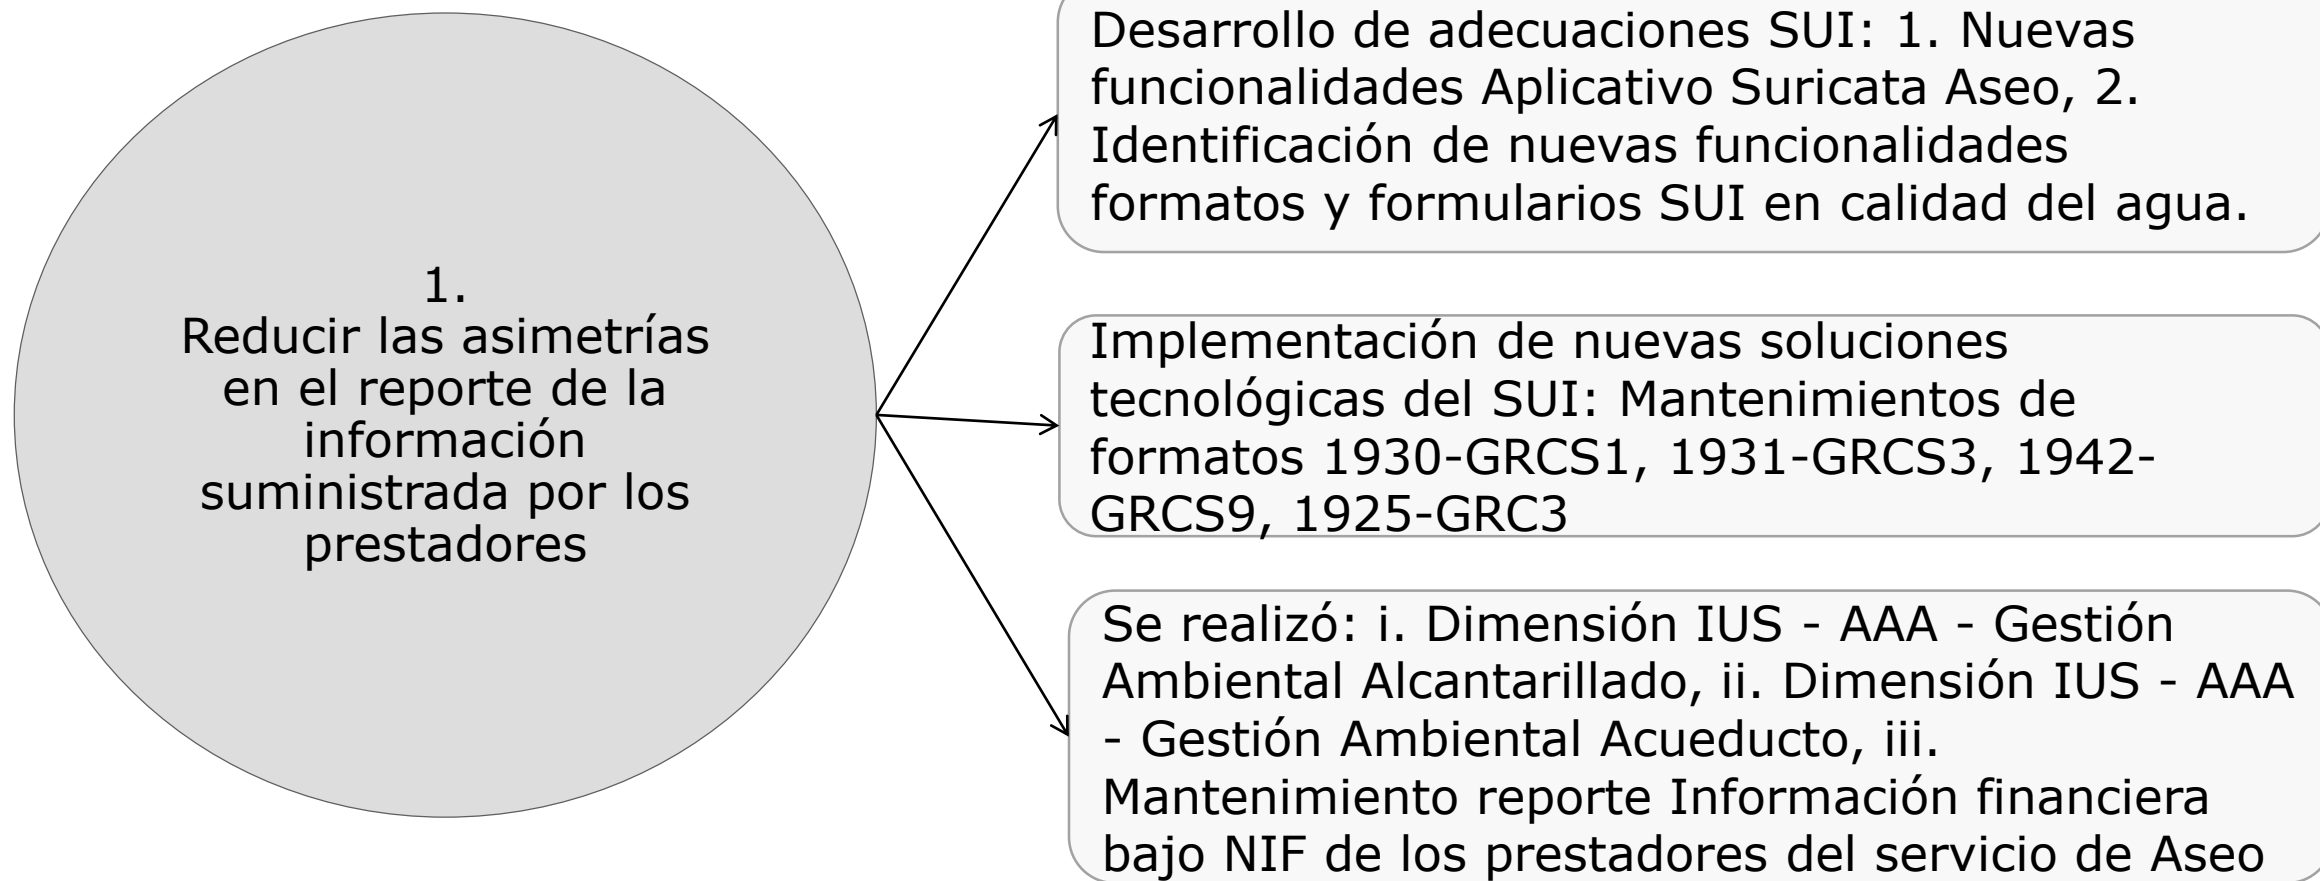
1.
Reducir las asimetrías en el reporte de la información suministrada por los prestadores

Desarrollo de adecuaciones SUI: 1. Nuevas funcionalidades Aplicativo Suricata Aseo, 2. Identificación de nuevas funcionalidades formatos y formularios SUI en calidad del agua.

Implementación de nuevas soluciones tecnológicas del SUI: Mantenimientos de formatos 1930-GRCS1, 1931-GRCS3, 1942-GRCS9, 1925-GRC3

Se realizó: i. Dimensión IUS - AAA - Gestión Ambiental Alcantarillado, ii. Dimensión IUS - AAA - Gestión Ambiental Acueducto, iii. Mantenimiento reporte Información financiera bajo NIF de los prestadores del servicio de Aseo